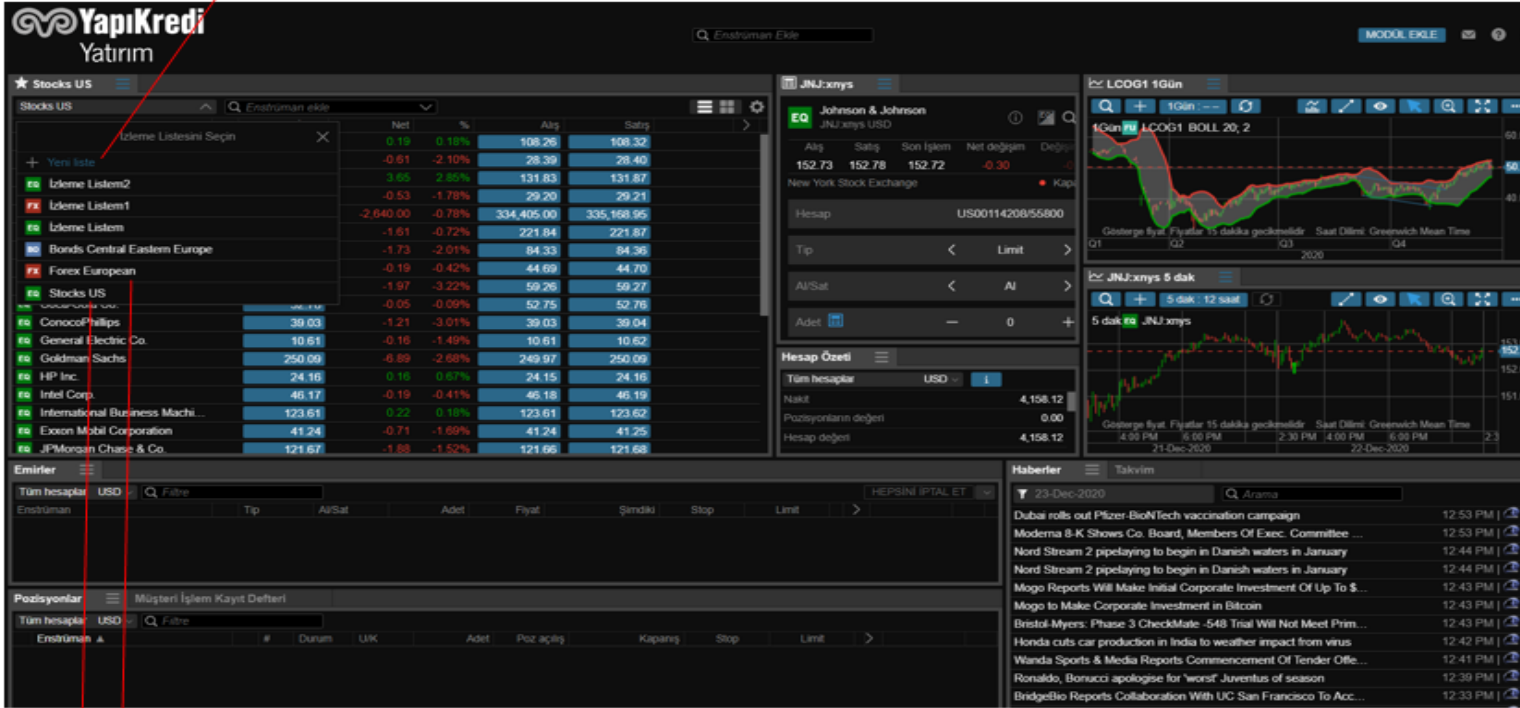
YapıKredi
Yatırım

Enstrüman Ekle
MODÜL EKLE

Stocks US
Stocks US
Enstrüman ekle
İzleme Listesini Seçin
Yeni liste
EQ İzleme Listem2
FX İzleme Listem1
EQ İzleme Listem
BO Bonds Central Eastern Europe
FX Forex European
EQ Stocks US

| | | Net | % | Alış | Satış |
|---|---|---|---|---|---|
| | | 0.19 | 0.18% | 108.26 | 108.32 |
| | | -0.61 | -2.10% | 28.39 | 28.40 |
| | | 3.65 | 2.85% | 131.83 | 131.87 |
| | | -0.53 | -1.78% | 29.20 | 29.21 |
| | | -2,640.00 | -0.78% | 334,405.00 | 335,168.95 |
| | | -1.61 | -0.72% | 221.84 | 221.87 |
| | | -1.73 | -2.01% | 84.33 | 84.36 |
| | | -0.19 | -0.42% | 44.69 | 44.70 |
| | | -1.97 | -3.22% | 59.26 | 59.27 |
| EQ | Coca-Cola Co. | -0.05 | -0.09% | 52.75 | 52.76 |
| EQ | ConocoPhillips 39.03 | -1.21 | -3.01% | 39.03 | 39.04 |
| EQ | General Electric Co. 10.61 | -0.16 | -1.49% | 10.61 | 10.62 |
| EQ | Goldman Sachs 250.09 | -6.89 | -2.68% | 249.97 | 250.09 |
| EQ | HP Inc. 24.16 | 0.16 | 0.67% | 24.15 | 24.16 |
| EQ | Intel Corp. 46.17 | -0.19 | -0.41% | 46.18 | 46.19 |
| EQ | International Business Machi... 123.61 | 0.22 | 0.18% | 123.61 | 123.62 |
| EQ | Exxon Mobil Corporation 41.24 | -0.71 | -1.69% | 41.24 | 41.25 |
| EQ | JPMorgan Chase & Co. 121.67 | -1.88 | -1.52% | 121.66 | 121.68 |

JNJ:xnys
EQ Johnson & Johnson
JNJ:xnys USD
Alış Satış Son İşlem Net değişim Değiş
152.73 152.78 152.72 -0.30
New York Stock Exchange
Kapa
Hesap US00114208/55800
Tip Limit
Al/Sat Al
Adet 0

Hesap Özeti
Tüm hesaplar USD
Nakit 4,158.12
Pozisyonların değeri 0.00
Hesap değeri 4,158.12

LCOG1 1Gün
1Gün
1Gün FU LCOG1 BOLL 20; 2
Gösterge fiyat. Fiyatlar 15 dakika gecikmelidir Saat Dilimi: Greenwich Mean Time
Q1 Q2 Q3 Q4
2020
60 50 40

JNJ:xnys 5 dak
5 dak : 12 saat
5 dak EQ JNJ:xnys
Gösterge fiyat. Fiyatlar 15 dakika gecikmelidir Saat Dilimi: Greenwich Mean Time
4:00 PM 6:00 PM 2:30 PM 4:00 PM 6:00 PM 2:
21-Dec-2020 22-Dec-2020
153 152 152 151

Emirler
Tüm hesaplar USD Filtre HEPSİNİ İPTAL ET
Enstrüman Tip Al/Sat Adet Fiyat Şimdiki Stop Limit

Pozisyonlar Müşteri İşlem Kayıt Defteri
Tüm hesaplar USD Filtre
Enstrüman # Durum U/K Adet Poz açılış Kapanış Stop Limit

Haberler Takvim
23-Dec-2020 Arama
Dubai rolls out Pfizer-BioNTech vaccination campaign 12:53 PM
Moderna 8-K Shows Co. Board, Members Of Exec. Committee 12:53 PM
Nord Stream 2 pipelaying to begin in Danish waters in January 12:44 PM
Nord Stream 2 pipelaying to begin in Danish waters in January 12:44 PM
Mogo Reports Will Make Initial Corporate Investment Of Up To $... 12:43 PM
Mogo to Make Corporate Investment in Bitcoin 12:43 PM
Bristol-Myers: Phase 3 CheckMate -548 Trial Will Not Meet Prim... 12:43 PM
Honda cuts car production in India to weather impact from virus 12:42 PM
Wanda Sports & Media Reports Commencement Of Tender Offe... 12:41 PM
Ronaldo, Bonucci apologise for 'worst' Juventus of season 12:39 PM
BridgeBio Reports Collaboration With UC San Francisco To Acc... 12:33 PM